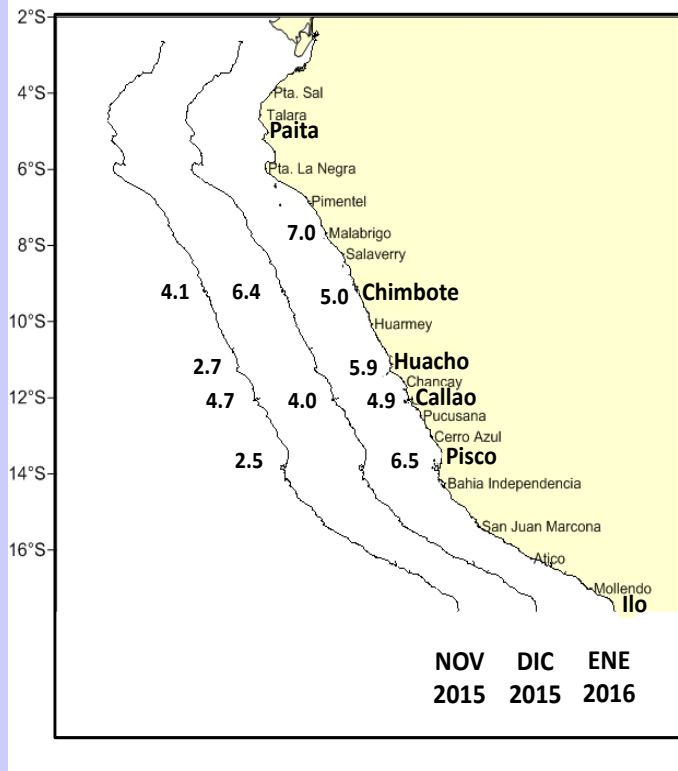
2°S
4°S
6°S
8°S
10°S
12°S
14°S
16°S

Pta. Sal
Talara
Paita
Pta. La Negra
Pimentel
7.0
Malabrigo
Salaverry
4.1
6.4
5.0
Chimbote
Huarmey
2.7
5.9
Huacho
Chancay
4.7
4.0
4.9
Callao
Pucusana
Cerro Azul
2.5
6.5
Pisco
Bahia Independencia
San Juan Marcona
Atico
Mollendo
Ilo

NOV 2015
DIC 2015
ENE 2016